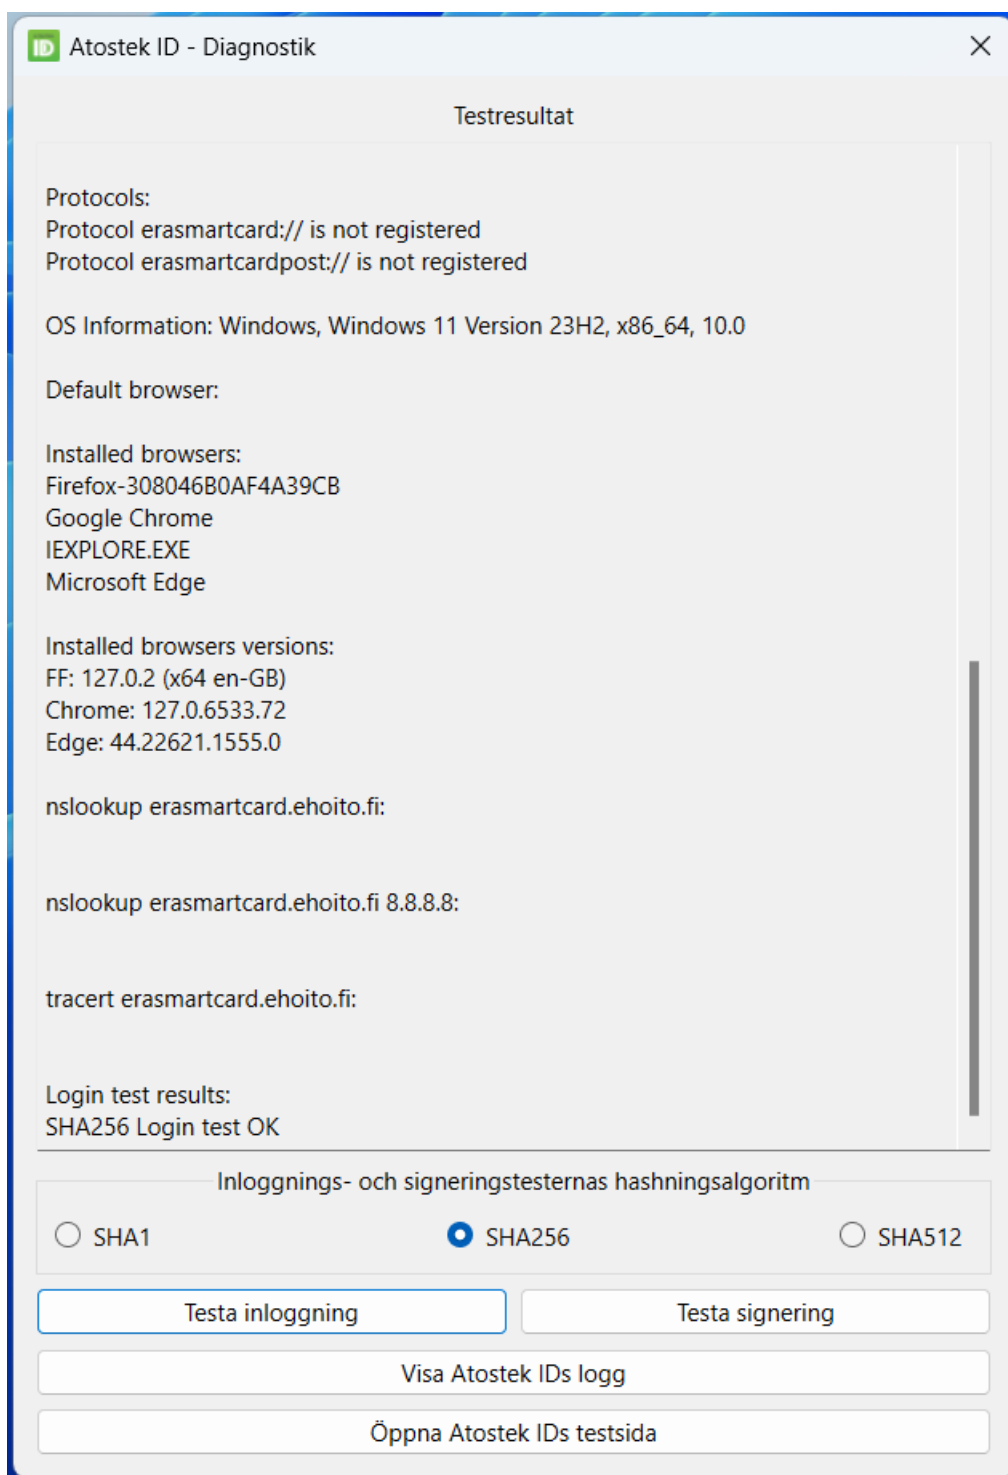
ID Atostek ID - Diagnostik

Testresultat

Protocols:
Protocol erasmartcard:// is not registered
Protocol erasmartcardpost:// is not registered

OS Information: Windows, Windows 11 Version 23H2, x86_64, 10.0

Default browser:

Installed browsers:
Firefox-308046B0AF4A39CB
Google Chrome
IEXPLORE.EXE
Microsoft Edge

Installed browsers versions:
FF: 127.0.2 (x64 en-GB)
Chrome: 127.0.6533.72
Edge: 44.22621.1555.0

nslookup erasmartcard.ehoito.fi:

nslookup erasmartcard.ehoito.fi 8.8.8.8:

tracert erasmartcard.ehoito.fi:

Login test results:
SHA256 Login test OK

Inloggnings- och signeringstesternas hashningsalgoritm

SHA1

SHA256

SHA512

Testa inloggning

Testa signering

Visa Atostek IDs logg

Öppna Atostek IDs testsida